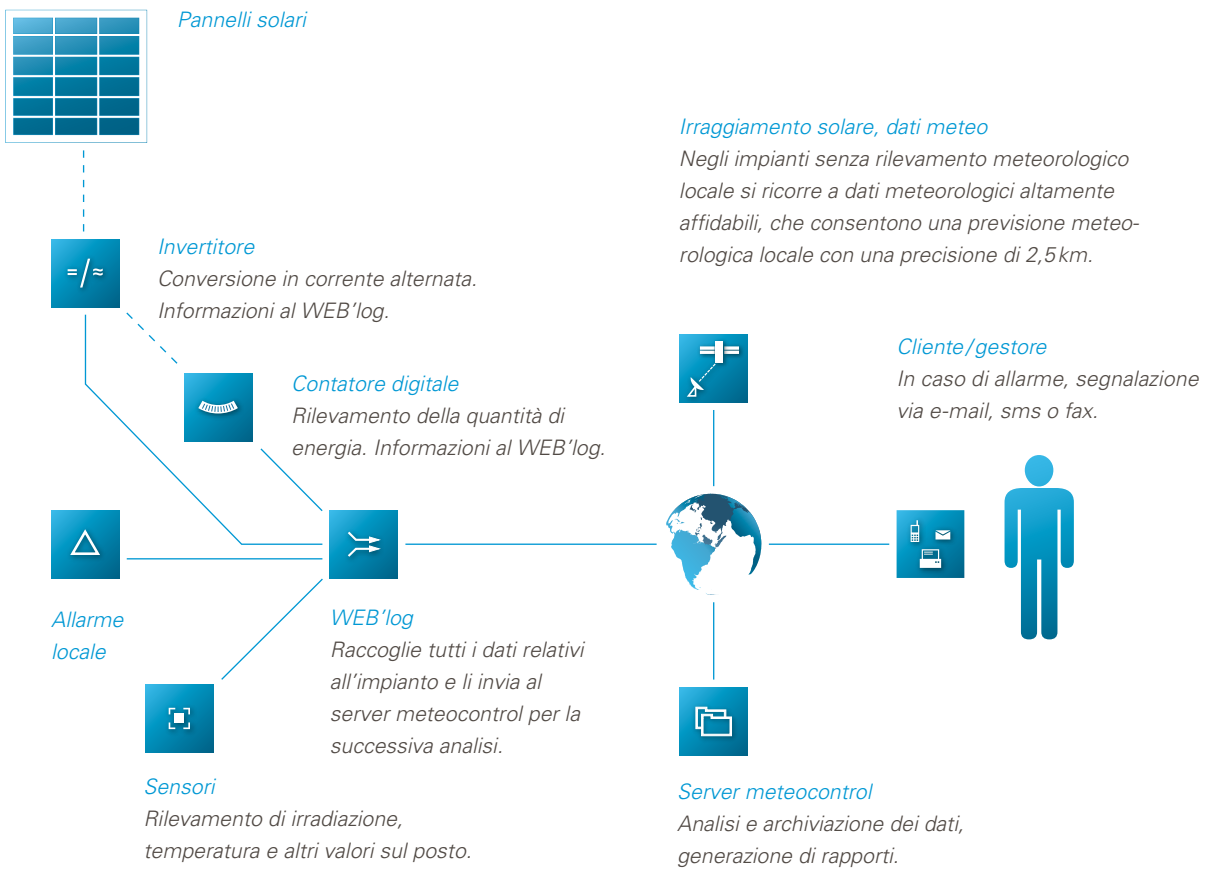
Pannelli solari

Irraggiamento solare, dati meteo
Negli impianti senza rilevamento meteorologico locale si ricorre a dati meteorologici altamente affidabili, che consentono una previsione meteorologica locale con una precisione di 2,5 km.

=/≈

Invertitore
Conversione in corrente alternata. Informazioni al WEB'log.

Contatore digitale
Rilevamento della quantità di energia. Informazioni al WEB'log.

Cliente/gestore
In caso di allarme, segnalazione via e-mail, sms o fax.

Allarme locale

WEB'log
Raccoglie tutti i dati relativi all'impianto e li invia al server meteocontrol per la successiva analisi.

Sensori
Rilevamento di irradiazione, temperatura e altri valori sul posto.

Server meteocontrol
Analisi e archiviazione dei dati, generazione di rapporti.